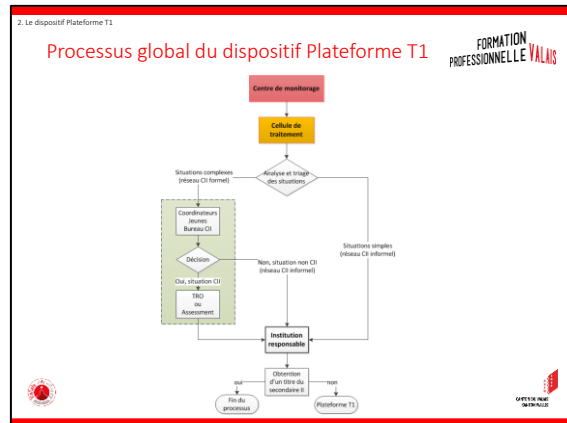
2. Le dispositif Plateforme T1

Processus global du dispositif Plateforme T1

FORMATION PROFESSIONNELLE VALAIS

Centre de monitorage

Cellule de traitement

Analyse et triage des situations

Situations complexes (réseau CII formel)

Coordinateurs Jeunes Bureau CII

Décision

Non, situation non CII (réseau CII informel)

Oui, situation CII

TRO ou Assessment

Situations simples (réseau CII informel)

Institution responsable

Obtention d'un titre du secondaire II

oui

non

Fin du processus

Plateforme T1

CANTON DU VALAIS KANTON WALLIS